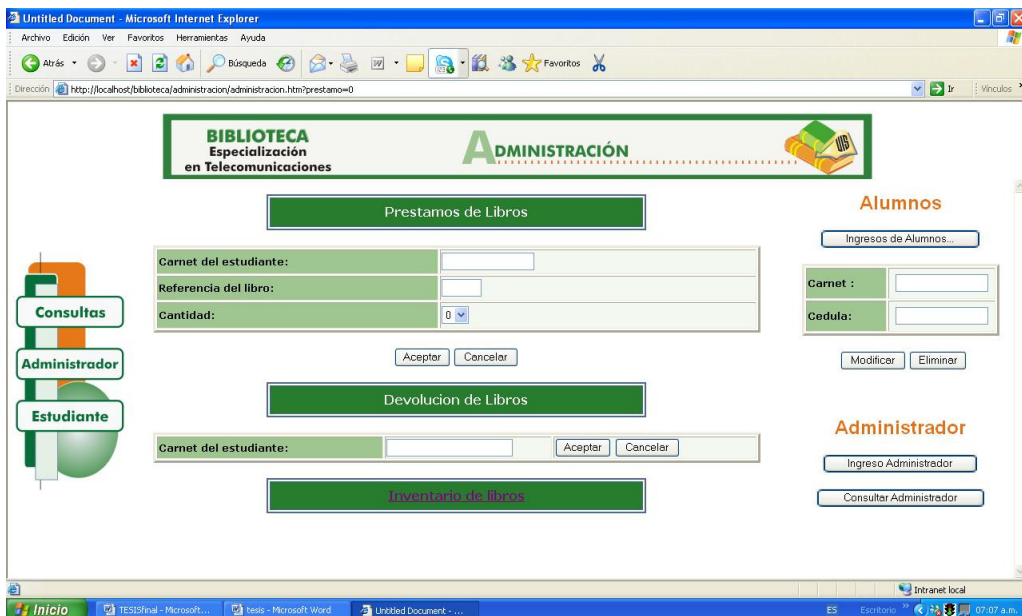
Untitled Document - Microsoft Internet Explorer

Archivo Edición Ver Favoritos Herramientas Ayuda

Atrás Búsqueda Favoritos

Dirección http://localhost/biblioteca/administracion/administracion.htm?prestamo=0 Ir Vínculos

BIBLIOTECA
Especialización
en Telecomunicaciones

ADMINISTRACIÓN

Prestamos de Libros

| Carnet del estudiante: | |
|---|---|
| Referencia del libro: | |
| Cantidad: | 0 |

Aceptar Cancelar

Devolucion de Libros

| Carnet del estudiante: | | Aceptar Cancelar |
|---|---|---|

Inventario de libros

Consultas

Administrador

Estudiante

Alumnos

Ingresos de Alumnos...

| Carnet : | |
|---|---|
| Cedula: | |

Modificar Eliminar

Administrador

Ingreso Administrador

Consultar Administrador

Intranet local

Inicio TESISfinal - Microsoft... tesis - Microsoft Word Untitled Document - ... ES Escritorio 07:07 a.m.